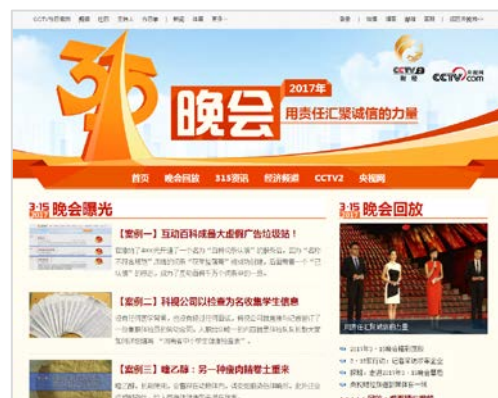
CCTV.com

315 晚会 2017年 用责任汇聚诚信的力量

CCTV2 财经 CCTV.com

首页 晚会回放 315资讯 经济频道 CCTV2 央视网

3·15 2017 晚会曝光

【案例一】互动百科成虚假广告垃圾站！

【案例二】科视公司以倍赛为名收集学生信息

【案例三】嗜乙醇：另一种瘦肉精卷土重来

3·15 2017 晚会回放

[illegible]